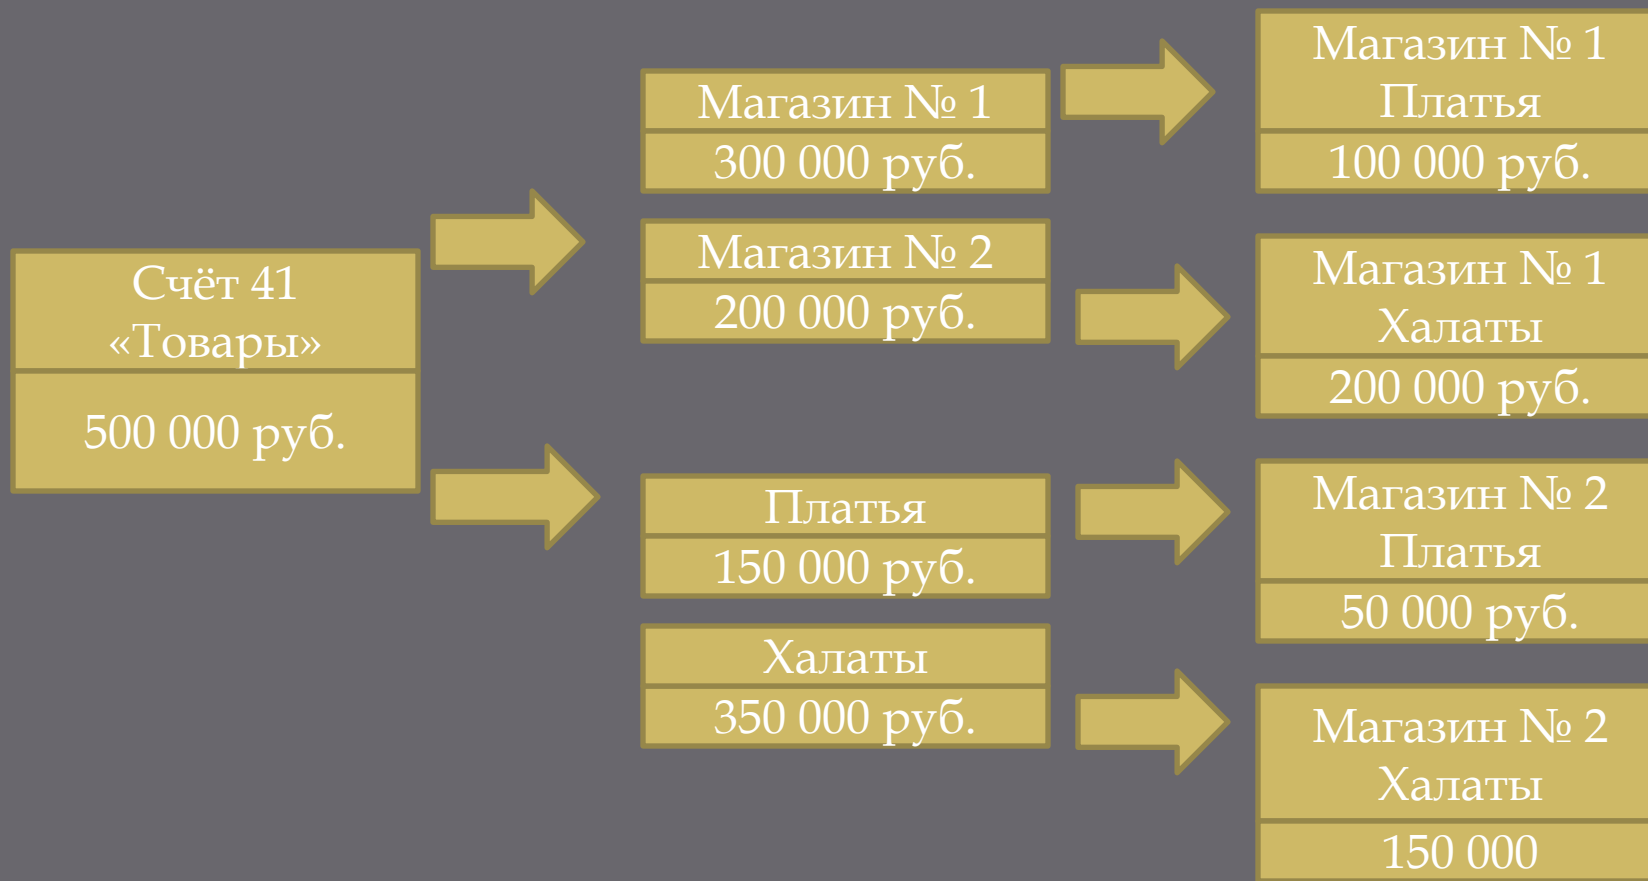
Счёт 41
«Товары»

500 000 руб.

Магазин № 1
300 000 руб.

Магазин № 2
200 000 руб.

Платья
150 000 руб.

Халаты
350 000 руб.

Магазин № 1
Платья
100 000 руб.

Магазин № 1
Халаты
200 000 руб.

Магазин № 2
Платья
50 000 руб.

Магазин № 2
Халаты
150 000